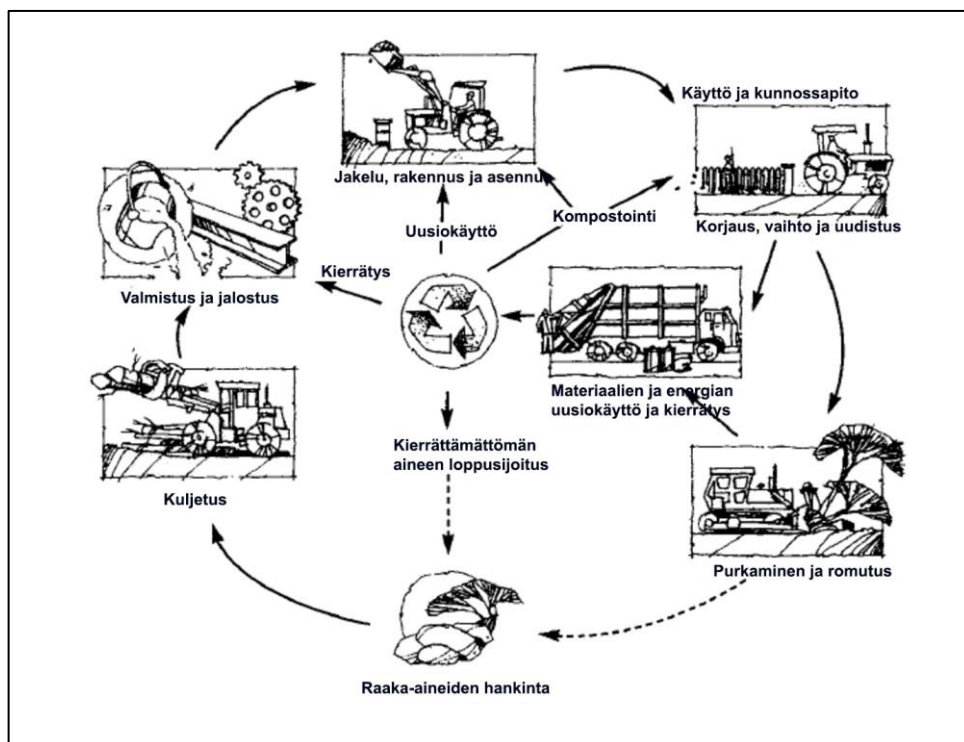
Jakelu, rakennus ja asennus

Käyttö ja kunnossapito

Korjaus, vaihto ja uudistus

Kompostointi

Uusiokäyttö

Kierrätys

Valmistus ja jalostus

Materiaalien ja energian uusiokäyttö ja kierrätys

Kierrättämättömän aineen loppusijoitus

Kuljetus

Purkaminen ja romutus

Raaka-aineiden hankinta